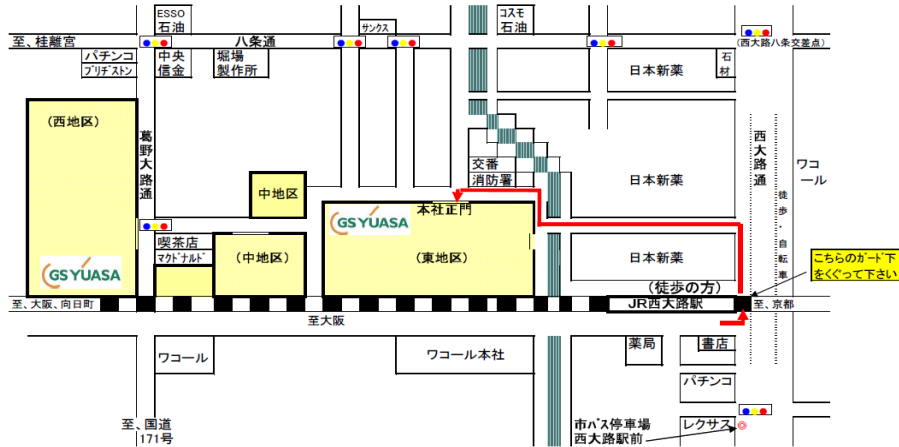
ESSO
石油
サンクス
コスモ
石油
至、桂離宮
八条通
(西大路八条交差点)
パチンコ
ブリヂストン
中央
信金
堀場
製作所
日本新薬
石材
(西地区)
葛野大路通
交番
消防署
西大路通
ワコール
日本新薬
徒歩・自転車
中地区
本社正門
GS YUASA
喫茶店
マクドナルド
(中地区)
(東地区)
日本新薬
こちらのガード下をくぐって下さい
GS YUASA
(徒歩の方)
至、大阪、向日町
JR西大路駅
至、京都
至大阪
ワコール
ワコール本社
薬局
書店
パチンコ
至、国道
171号
市バス停車場
西大路駅前
レクサス